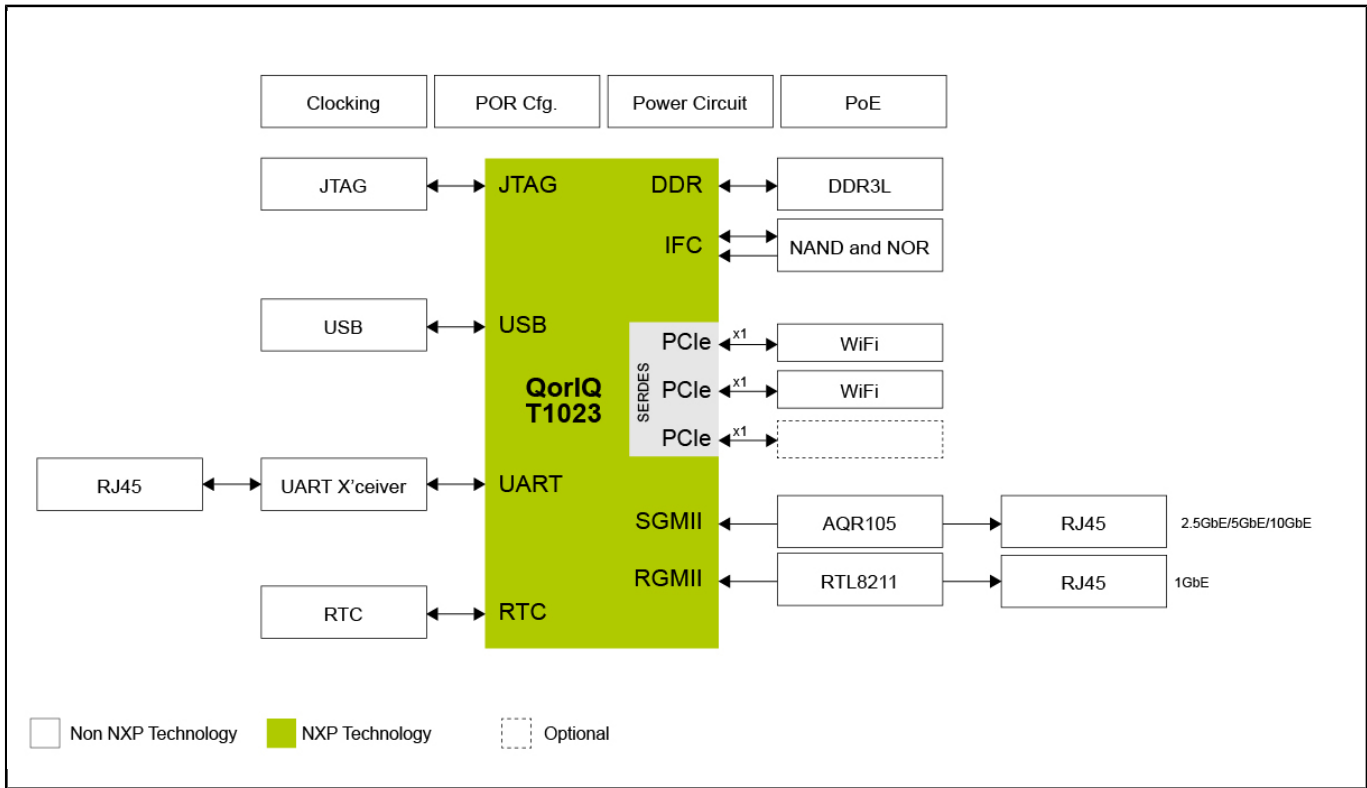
Clocking
POR Cfg.
Power Circuit
PoE

JTAG
JTAG
DDR
DDR3L
IFC
NAND and NOR

USB
USB

QorIQ
T1023

SERDES
PCIe x1 WiFi
PCIe x1 WiFi
PCIe x1

RJ45
UART X'ceiver
UART

SGMII
AQR105
RJ45
2.5GbE/5GbE/10GbE

RGMII
RTL8211
RJ45
1GbE

RTC
RTC

Non NXP Technology
NXP Technology
Optional